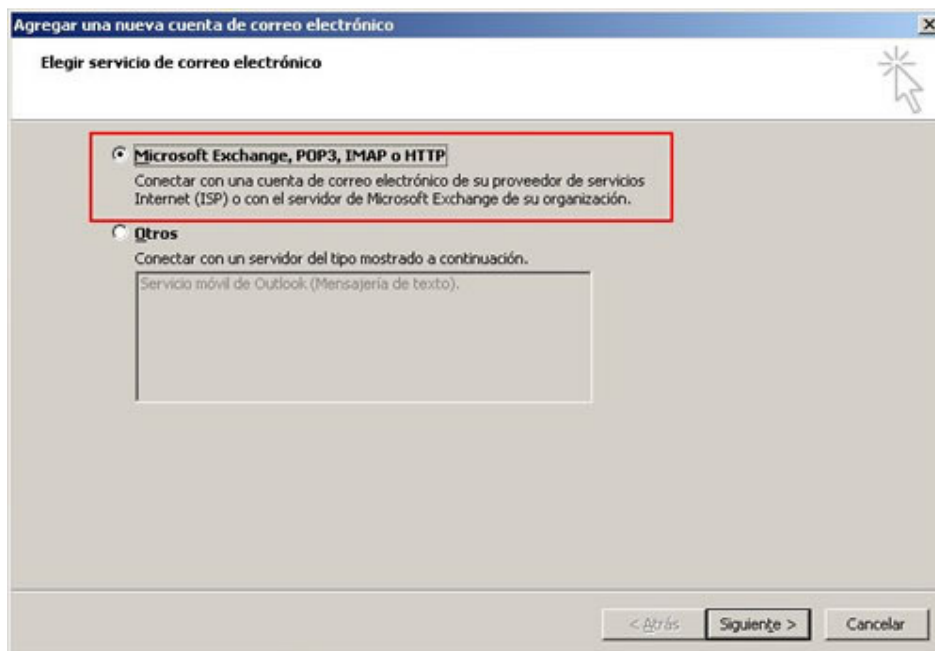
Agregar una nueva cuenta de correo electrónico

Elegir servicio de correo electrónico

Microsoft Exchange, POP3, IMAP o HTTP

Conectar con una cuenta de correo electrónico de su proveedor de servicios Internet (ISP) o con el servidor de Microsoft Exchange de su organización.

Otros

Conectar con un servidor del tipo mostrado a continuación.

Servicio móvil de Outlook (Mensajería de texto).

< Atrás
Siguiente >
Cancelar